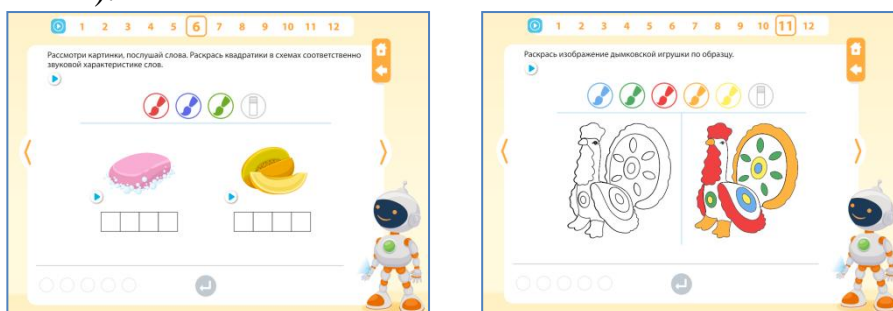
1 2 3 4 5 6 7 8 9 10 11 12

Рассмотри картинки, послушай слова. Раскрась квадратики в схемах соответственно звуковой характеристике слов.

1 2 3 4 5 6 7 8 9 10 11 12

Раскрась изображение дымковской игрушки по образцу.